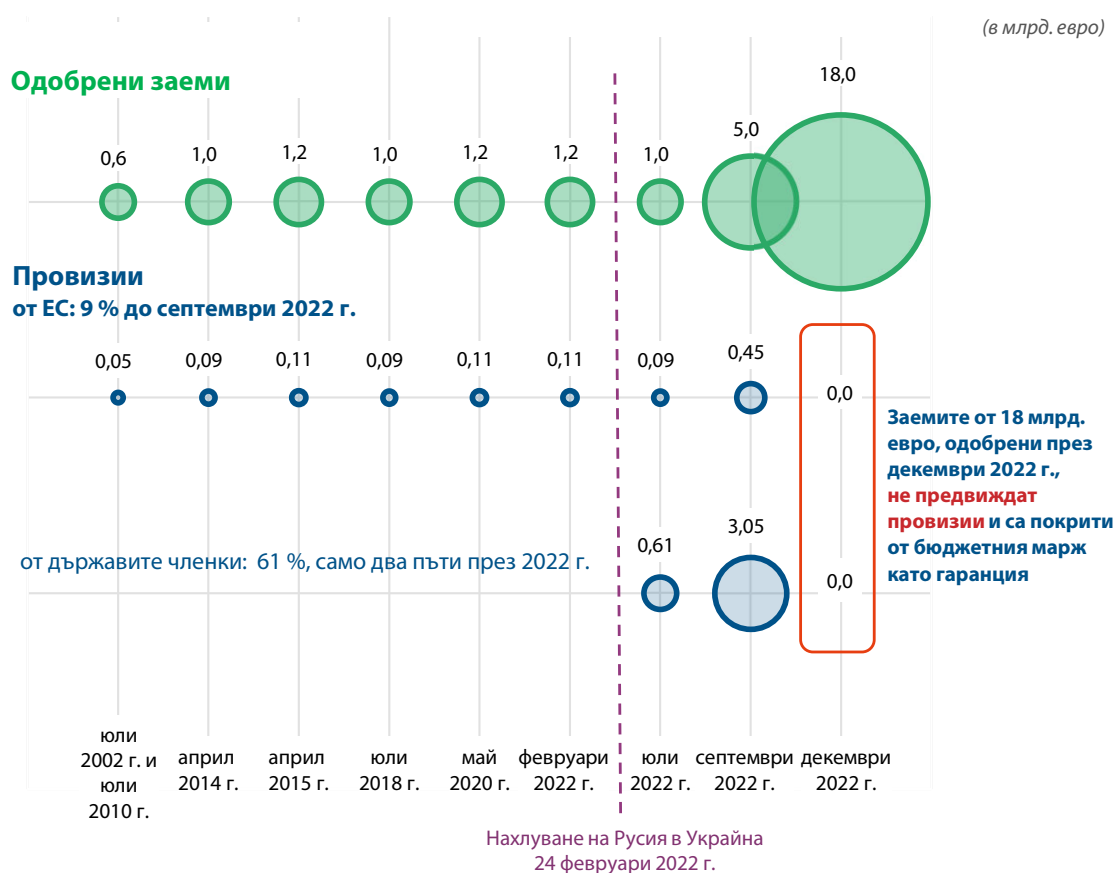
(в млрд. евро)

Одобрени заеми

0,6 1,0 1,2 1,0 1,2 1,2 1,0 5,0 18,0

Провизии
от ЕС: 9 % до септември 2022 г.

0,05 0,09 0,11 0,09 0,11 0,11 0,09 0,45 0,0

Заемите от 18 млрд. евро, одобрени през декември 2022 г., не предвиждат провизии и са покрити от бюджетния марж като гаранция

от държавите членки: 61 %, само два пъти през 2022 г.

0,61 3,05 0,0

юли 2002 г. и юли 2010 г.
април 2014 г.
април 2015 г.
юли 2018 г.
май 2020 г.
февруари 2022 г.
юли 2022 г.
септември 2022 г.
декември 2022 г.

Нахлуване на Русия в Украйна 24 февруари 2022 г.